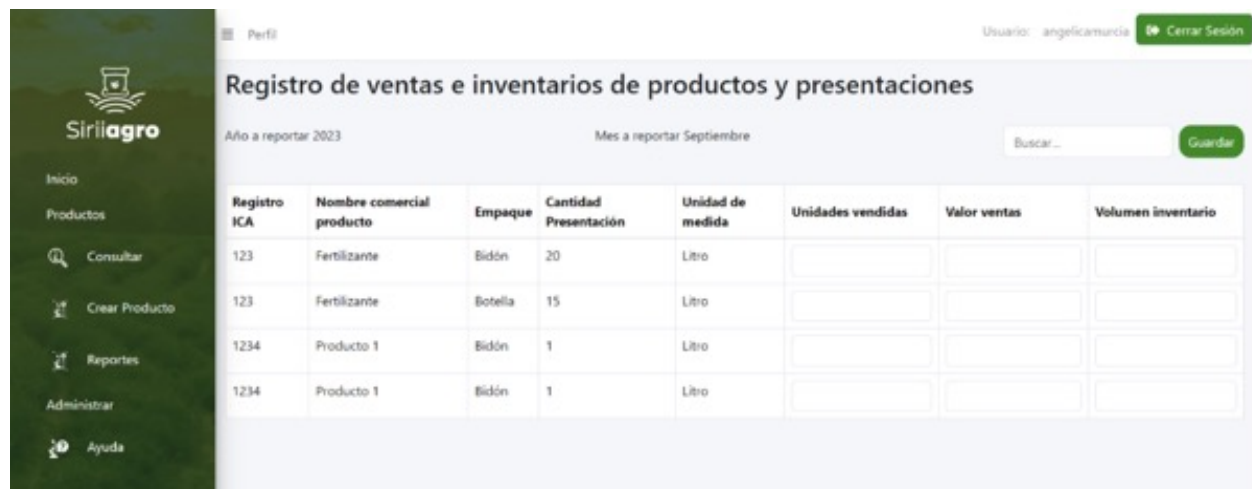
Siriiagro

Inicio

Productos

Consultar

Crear Producto

Reportes

Administrar

Ayuda

≡ Perfil

Usuario: angelicamurcia Cerrar Sesión

Registro de ventas e inventarios de productos y presentaciones

Año a reportar 2023

Mes a reportar Septiembre

Buscar...

Guardar

| Registro ICA | Nombre comercial producto | Empaque | Cantidad Presentación | Unidad de medida | Unidades vendidas | Valor ventas | Volumen inventario |
|---|---|---|---|---|---|---|---|
| 123 | Fertilizante | Bidón | 20 | Litro | | | |
| 123 | Fertilizante | Botella | 15 | Litro | | | |
| 1234 | Producto 1 | Bidón | 1 | Litro | | | |
| 1234 | Producto 1 | Bidón | 1 | Litro | | | |